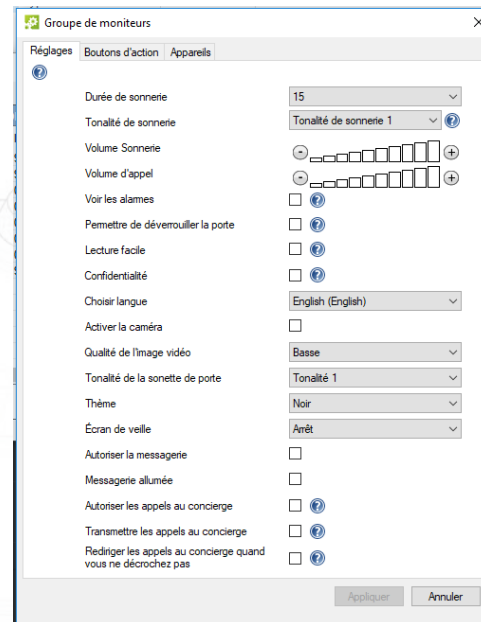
Groupe de moniteurs

Réglages | Boutons d'action | Appareils

Durée de sonnerie | 15

Tonalité de sonnerie | Tonalité de sonnerie 1

Volume Sonnerie

Volume d'appel

Voir les alarmes

Permettre de déverrouiller la porte

Lecture facile

Confidentialité

Choisir langue | English (English)

Activer la caméra

Qualité de l'image vidéo | Basse

Tonalité de la sonette de porte | Tonalité 1

Thème | Noir

Écran de veille | Arrêt

Autoriser la messagerie

Messagerie allumée

Autoriser les appels au concierge

Transmettre les appels au concierge

Rediriger les appels au concierge quand vous ne décrochez pas

Appliquer | Annuler